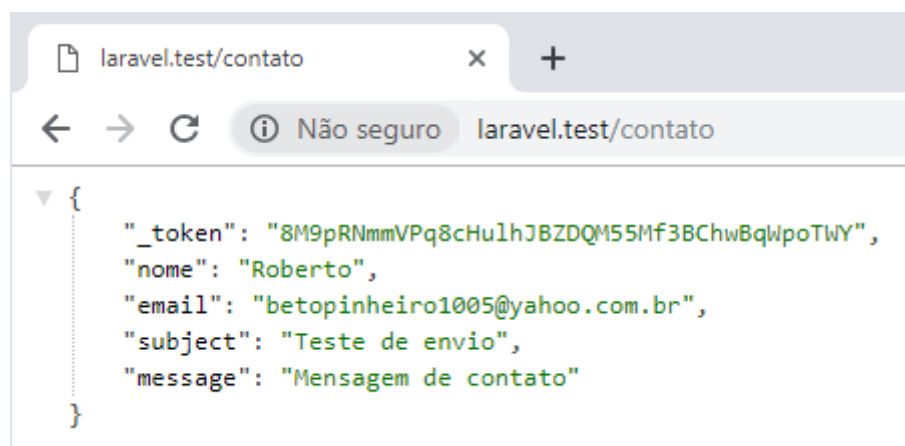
laravel.test/contato ×
+
ⓘ Não seguro laravel.test/contato

{
"_token": "8M9pRNmmVPq8cHulhJBZDQM55Mf3BChwBqWpoTWY",
"nome": "Roberto",
"email": "betopinheiro1005@yahoo.com.br",
"subject": "Teste de envio",
"message": "Mensagem de contato"
}